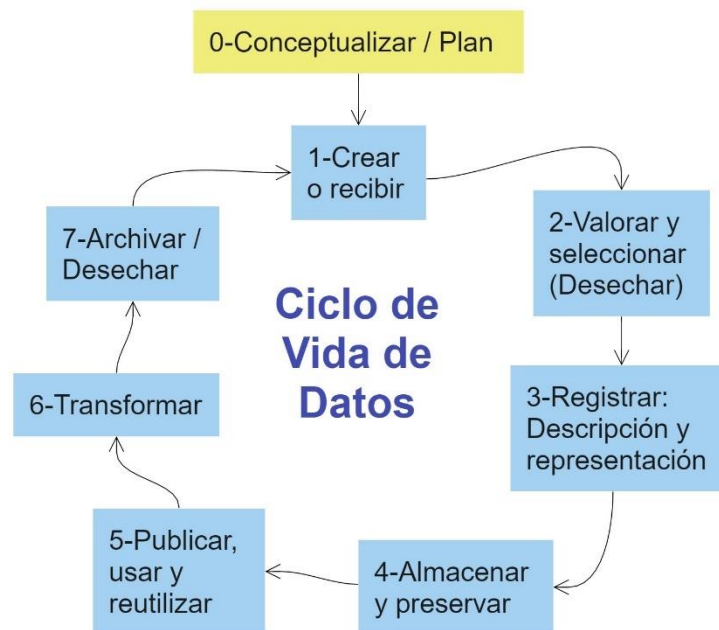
0-Conceptualizar / Plan

1-Crear o recibir

2-Valorar y seleccionar (Desechar)

3-Registrar: Descripción y representación

4-Almacenar y preservar

5-Publicar, usar y reutilizar

6-Transformar

7-Archivar / Desechar

Ciclo de Vida de Datos